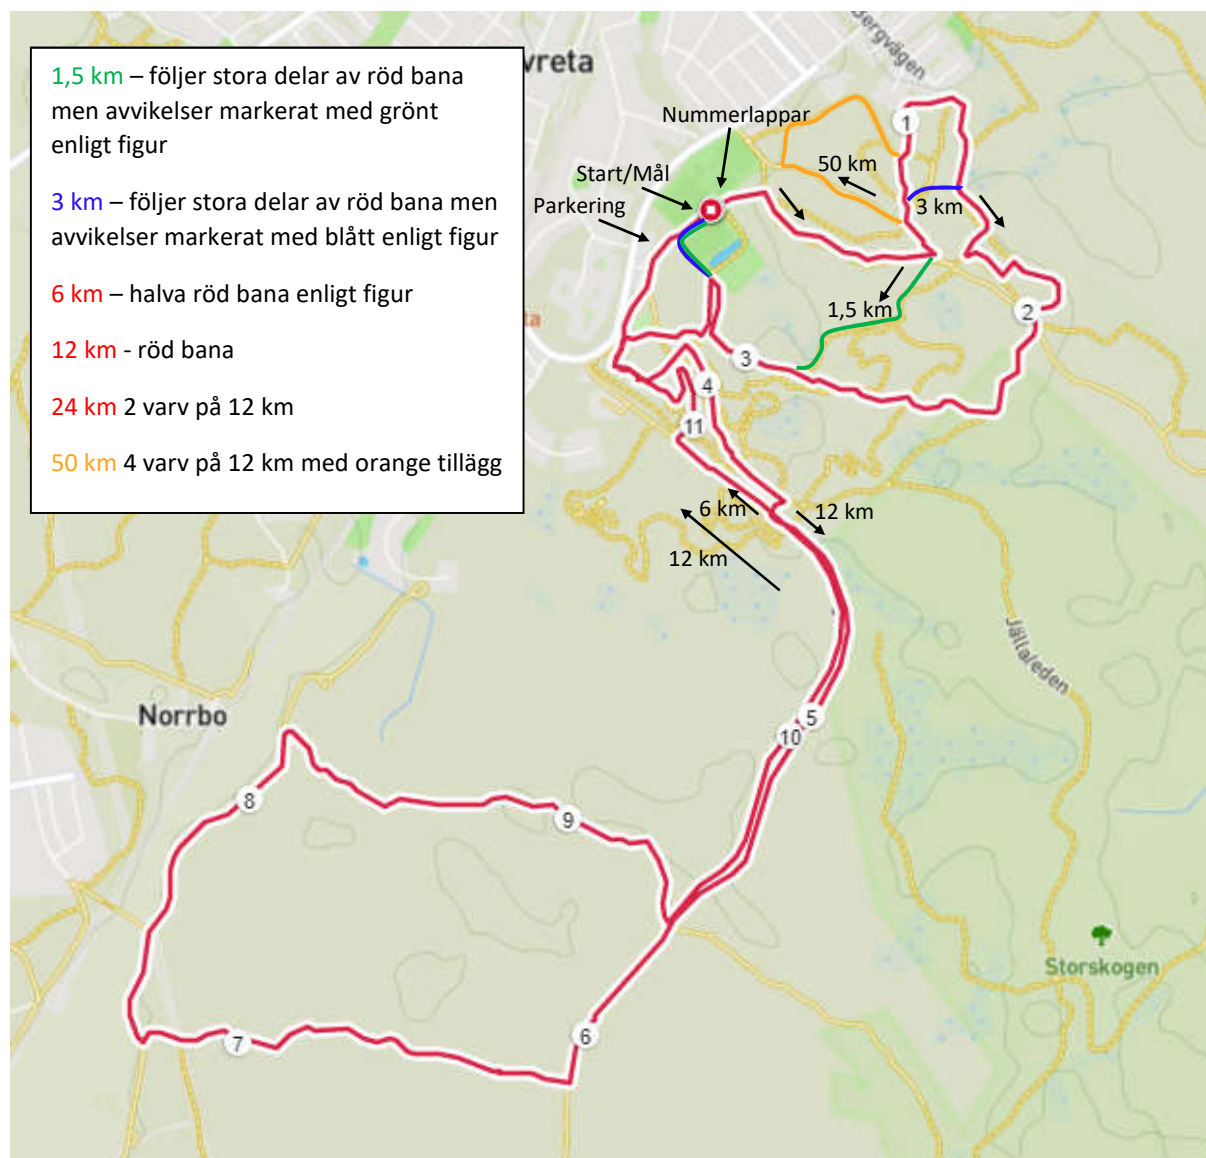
1,5 km – följer stora delar av röd bana men avvikelser markerat med grönt enligt figur

3 km – följer stora delar av röd bana men avvikelser markerat med blått enligt figur

6 km – halva röd bana enligt figur

12 km - röd bana

24 km 2 varv på 12 km

50 km 4 varv på 12 km med orange tillägg

vreta

Bergvägen

Nummerlappar

Start/Mål

Parkering

50 km

3 km

1,5 km

1

2

3

4

11

6 km

12 km

12 km

5

10

Jällaleden

Norrbo

8

9

7

6

Storskogen